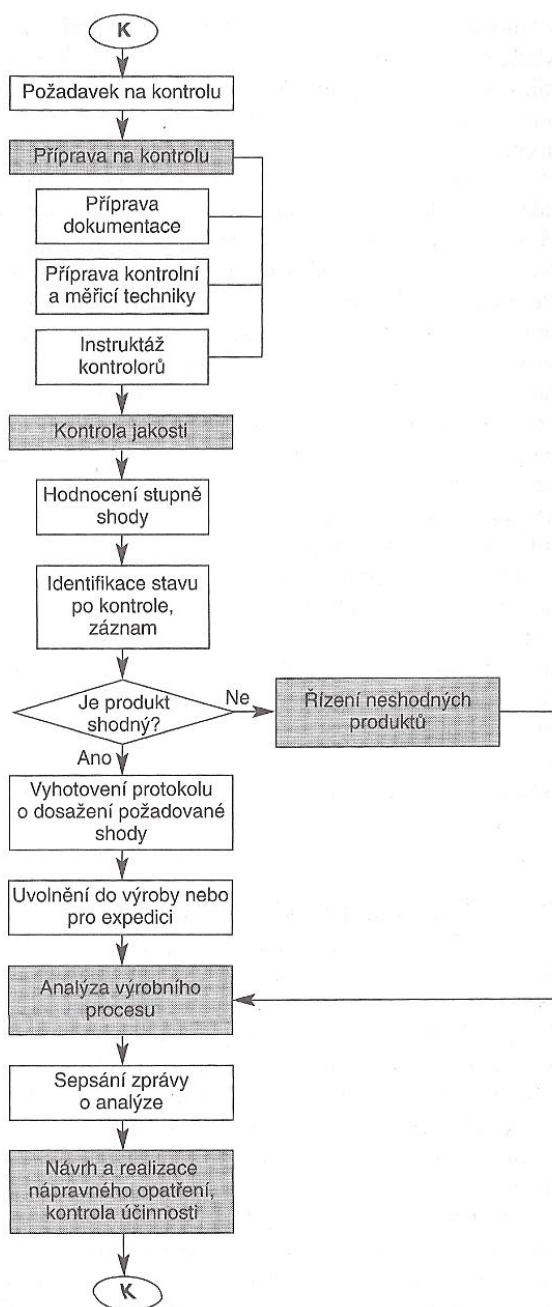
K

Požadavek na kontrolu

Příprava na kontrolu

Příprava dokumentace

Příprava kontrolní a měřicí techniky

Instruktáž kontrolorů

Kontrola jakosti

Hodnocení stupně shody

Identifikace stavu po kontrole, záznam

Je produkt shodný?

Ne

Řízení neshodných produktů

Ano

Vyhotovení protokolu o dosažení požadované shody

Uvolnění do výroby nebo pro expedici

Analýza výrobního procesu

Sepsání zprávy o analýze

Návrh a realizace nápravného opatření, kontrola účinnosti

K